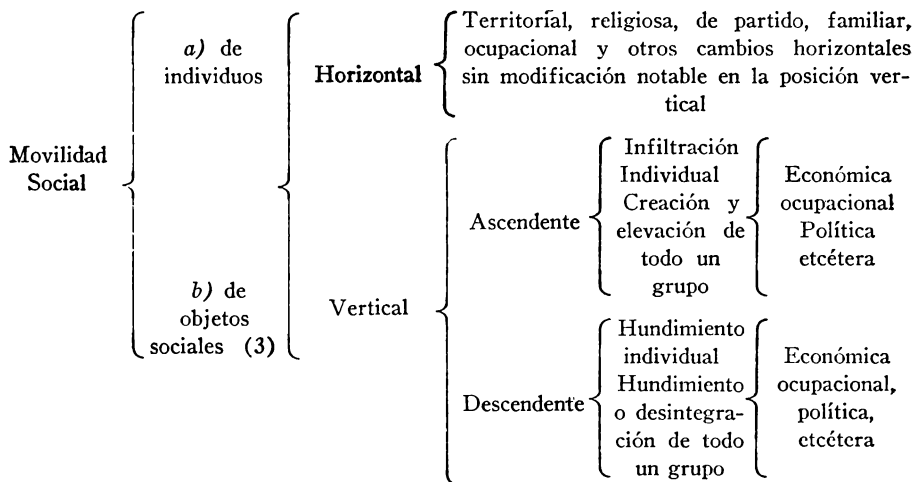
Movilidad Social

a) de individuos

b) de objetos sociales (3)

Horizontal

Territorial, religiosa, de partido, familiar, ocupacional y otros cambios horizontales sin modificación notable en la posición vertical

Vertical

Ascendente

Infiltración Individual
Creación y elevación de todo un grupo

Económica
ocupacional
Política
etcétera

Descendente

Hundimiento individual
Hundimiento o desintegración de todo un grupo

Económica
ocupacional,
política,
etcétera